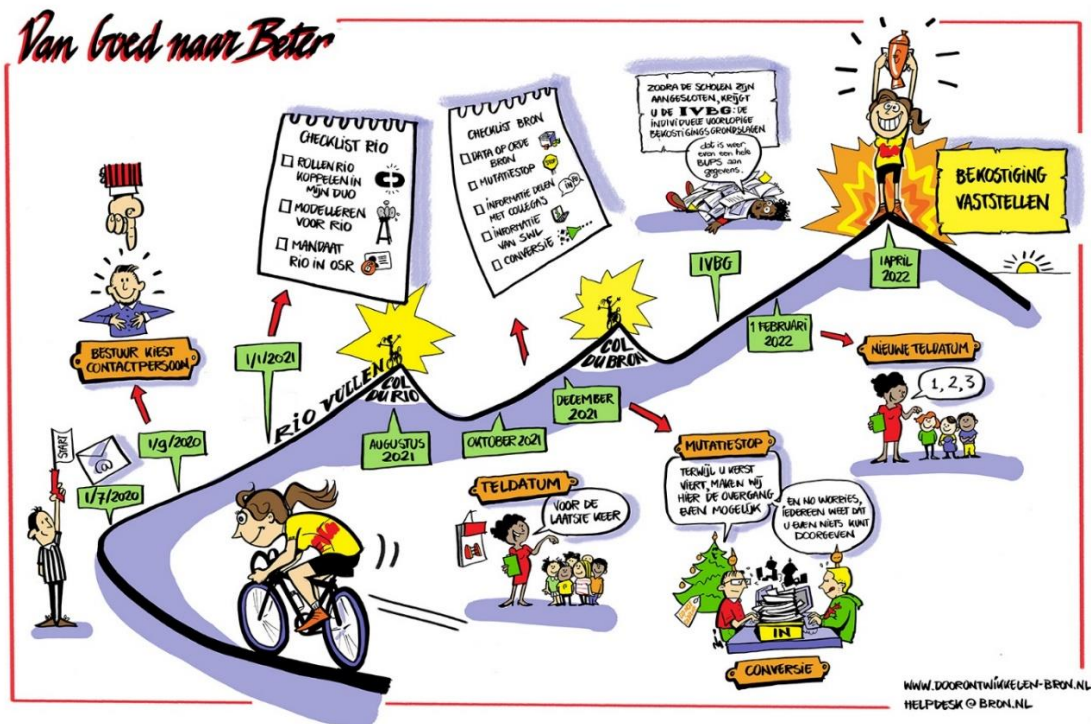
Van Goed naar Beter

START

1/7/2020

1/9/2020

BESTUUR KIEST CONTACTPERSOON

1/1/2021

CHECKLIST RIO
☐ ROLLEN RIO KOPPELEN IN MIJN DUO
☐ MODELLEREN VOOR RIO
☐ MANDAAT RIO IN OSR

RIO VULLEN

COL DU RIO

AUGUSTUS 2021

CHECKLIST BRON
☐ DATA OP ORDE BRON
☐ MUTATIESTOP
☐ INFORMATIE DELEN MET COLLEGA'S
☐ INFORMATIE VAN SWL
☐ CONVERSIE

STOP

INFO

OKTOBER 2021

COL DU BRON

DECEMBER 2021

TELDATUM

VOOR DE LAATSTE KEER

MUTATIESTOP

TERWIJL U KERST VIERT, MAKEN WIJ HIER DE OVERGANG EVEN MOGELIJK

EN NO WORRIES, IEDEREEN WEET DAT U EVEN NIETS KUNT DOORGEVEN

IN

CONVERSIE

IVBG

1 FEBRUARI 2022

NIEUWE TELDATUM

1, 2, 3

ZODRA DE SCHOLEN ZIJN AANGESLOTEN, KRIJGT U DE IVBG: DE INDIVIDUELE VOORLOPIGE BEKOSTIGINGSGRONDSLAGEN

dat is weer even een hele BUPS aan gegevens

1 APRIL 2022

BEKOSTIGING VASTSTELLEN

WWW.DOORONTWIKKELEN-BRON.NL
HELPDESK@BRON.NL